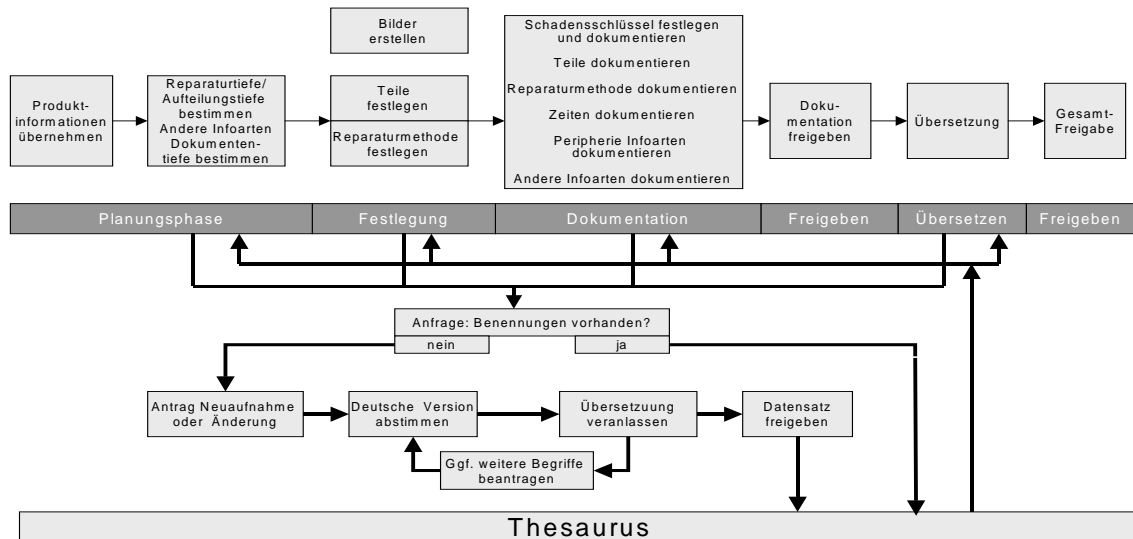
Bilder erstellen

Produktinformationen übernehmen

Reparaturtiefe/ Aufteilungstiefe bestimmen Andere Infoarten Dokumententiefe bestimmen

Teile festlegen

Reparaturmethode festlegen

Schadensschlüssel festlegen und dokumentieren

Teile dokumentieren

Reparaturmethode dokumentieren

Zeiten dokumentieren

Peripherie Infoarten dokumentieren

Andere Infoarten dokumentieren

Dokumentation freigeben

Übersetzung

Gesamt-Freigabe

Planungsphase | Festlegung | Dokumentation | Freigeben | Übersetzen | Freigeben

Anfrage: Benennungen vorhanden?

nein

ja

Antrag Neuaufnahme oder Änderung

Deutsche Version abstimmen

Übersetzuung veranlassen

Datensatz freigeben

Ggf. weitere Begriffe beantragen

Thesaurus